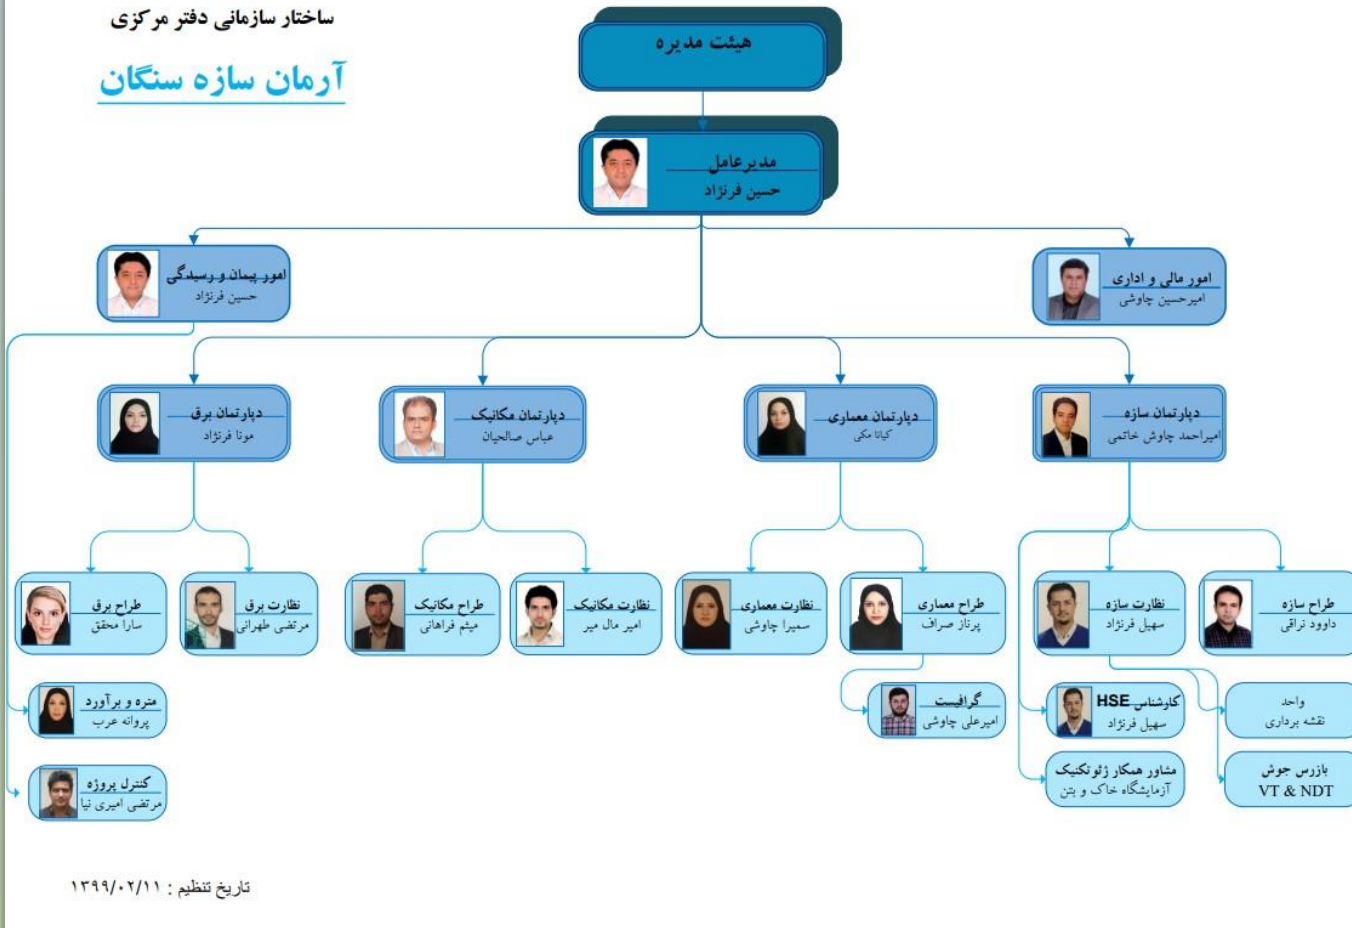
ساختار سازمانی دفتر مرکزی

آرمان سازه سنگان

هیئت مدیره

مدیرعامل
حسین فرنژاد

امور پیمان و رسیدگی
حسین فرنژاد

امور مالی و اداری
امیرحسین چاوشی

دپارتمان برق
مونا فرنژاد

دپارتمان مکانیک
عباس صالحیان

دپارتمان معماری
کیانا مکی

دپارتمان سازه
امیراحمد چاوش خاتمی

طراح برق
سارا محقق

نظارت برق
مرتضی طهرانی

طراح مکانیک
میثم فراهانی

نظارت مکانیک
امیر مال میر

نظارت معماری
سمیرا چاوشی

طراح معماری
پرناز صراف

نظارت سازه
سهیل فرنژاد

طراح سازه
داوود نراقی

متره و برآورد
پروانه عرب

گرافیست
امیرعلی چاوشی

کارشناس HSE
سهیل فرنژاد

واحد
نقشه برداری

کنترل پروژه
مرتضی امیری نیا

مشاور همکار ژئوتکنیک
آزمایشگاه خاک و بتن

بازرس جوش
VT & NDT

تاریخ تنظیم : ۱۳۹۹/۰۲/۱۱